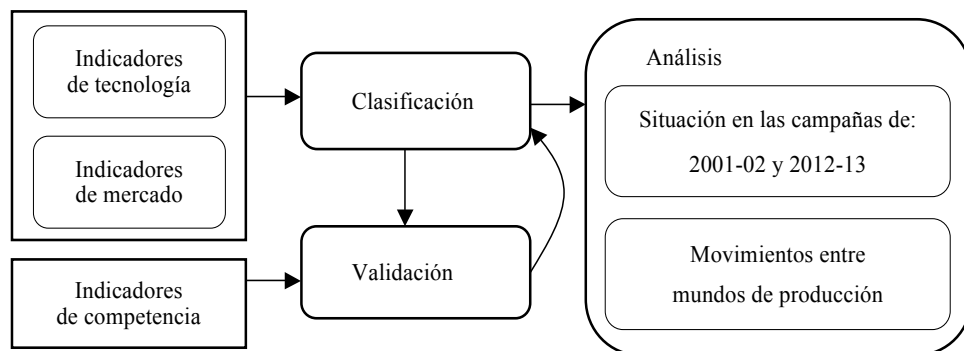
Indicadores de tecnología

Indicadores de mercado

Indicadores de competencia

Clasificación

Validación

Análisis

Situación en las campañas de: 2001-02 y 2012-13

Movimientos entre mundos de producción